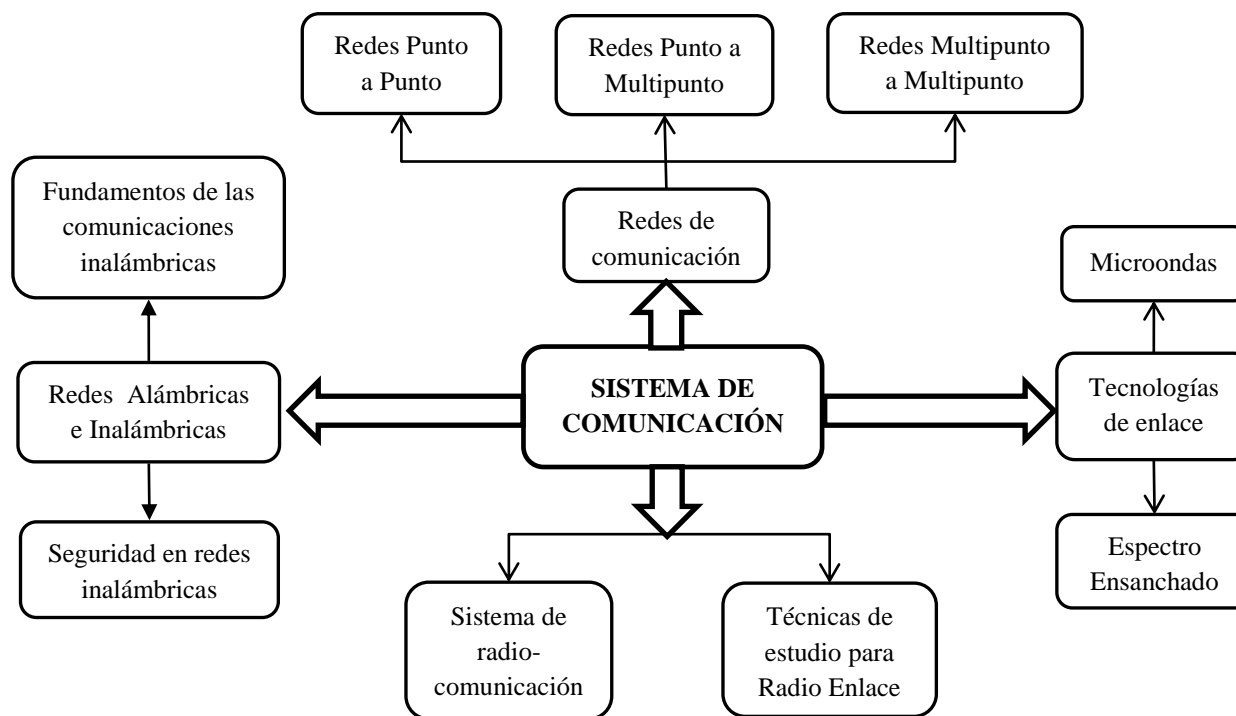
Redes Punto a Punto

Redes Punto a Multipunto

Redes Multipunto a Multipunto

Fundamentos de las comunicaciones inalámbricas

Redes de comunicación

Microondas

Redes Alámbricas e Inalámbricas

SISTEMA DE COMUNICACIÓN

Tecnologías de enlace

Seguridad en redes inalámbricas

Espectro Ensanchado

Sistema de radiocomunicación

Técnicas de estudio para Radio Enlace